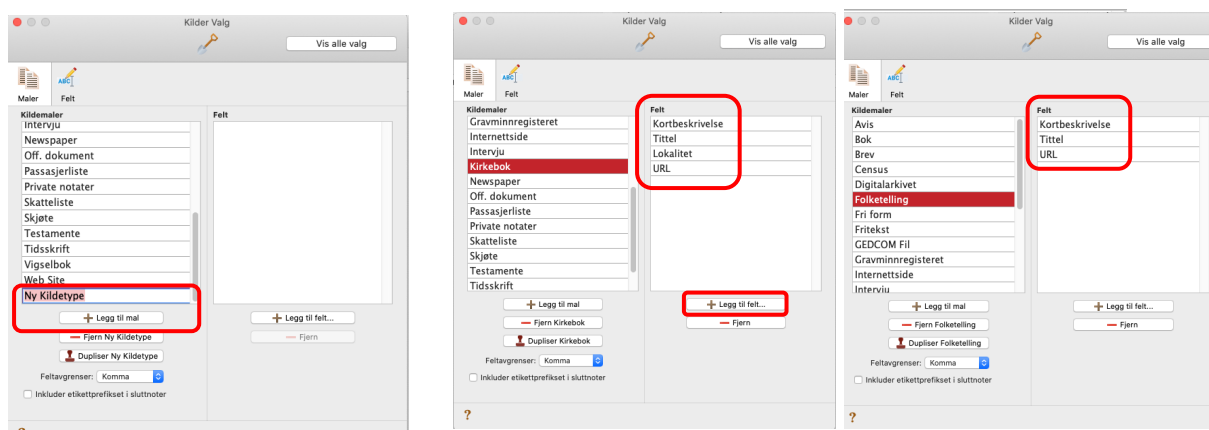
Kilder Valg

Vis alle valg

Maler

Felt

Kildemaler

Intervju
Newspaper
Off. dokument
Passasjerliste
Private notater
Skatteliste
Skjøte
Testamente
Tidsskrift
Vigselbok
Web Site
Ny Kildetype

Felt

Legg til mal

Legg til felt...

Fjern Ny Kildetype

Fjern

Dupliser Ny Kildetype

Feltavgrenser: Komma

Inkluder etikettprefikset i sluttnoter

Kilder Valg

Vis alle valg

Maler

Felt

Kildemaler

Gravminnregisteret
Internettside
Intervju
Kirkebok
Newspaper
Off. dokument
Passasjerliste
Private notater
Skatteliste
Skjøte
Testamente
Tidsskrift

Felt

Kortbeskrivelse
Tittel
Lokalitet
URL

Legg til mal

Legg til felt...

Fjern Kirkebok

Fjern

Dupliser Kirkebok

Feltavgrenser: Komma

Inkluder etikettprefikset i sluttnoter

?

Kilder Valg

Vis alle valg

Maler

Felt

Kildemaler

Avis
Bok
Brev
Census
Digitalarkivet
Folketelling
Fri form
Fritekst
GEDCOM Fil
Gravminnregisteret
Internettside
Intervju

Felt

Kortbeskrivelse
Tittel
URL

Legg til mal

Legg til felt...

Fjern Folketelling

Fjern

Dupliser Folketelling

Feltavgrenser: Komma

Inkluder etikettprefikset i sluttnoter

?